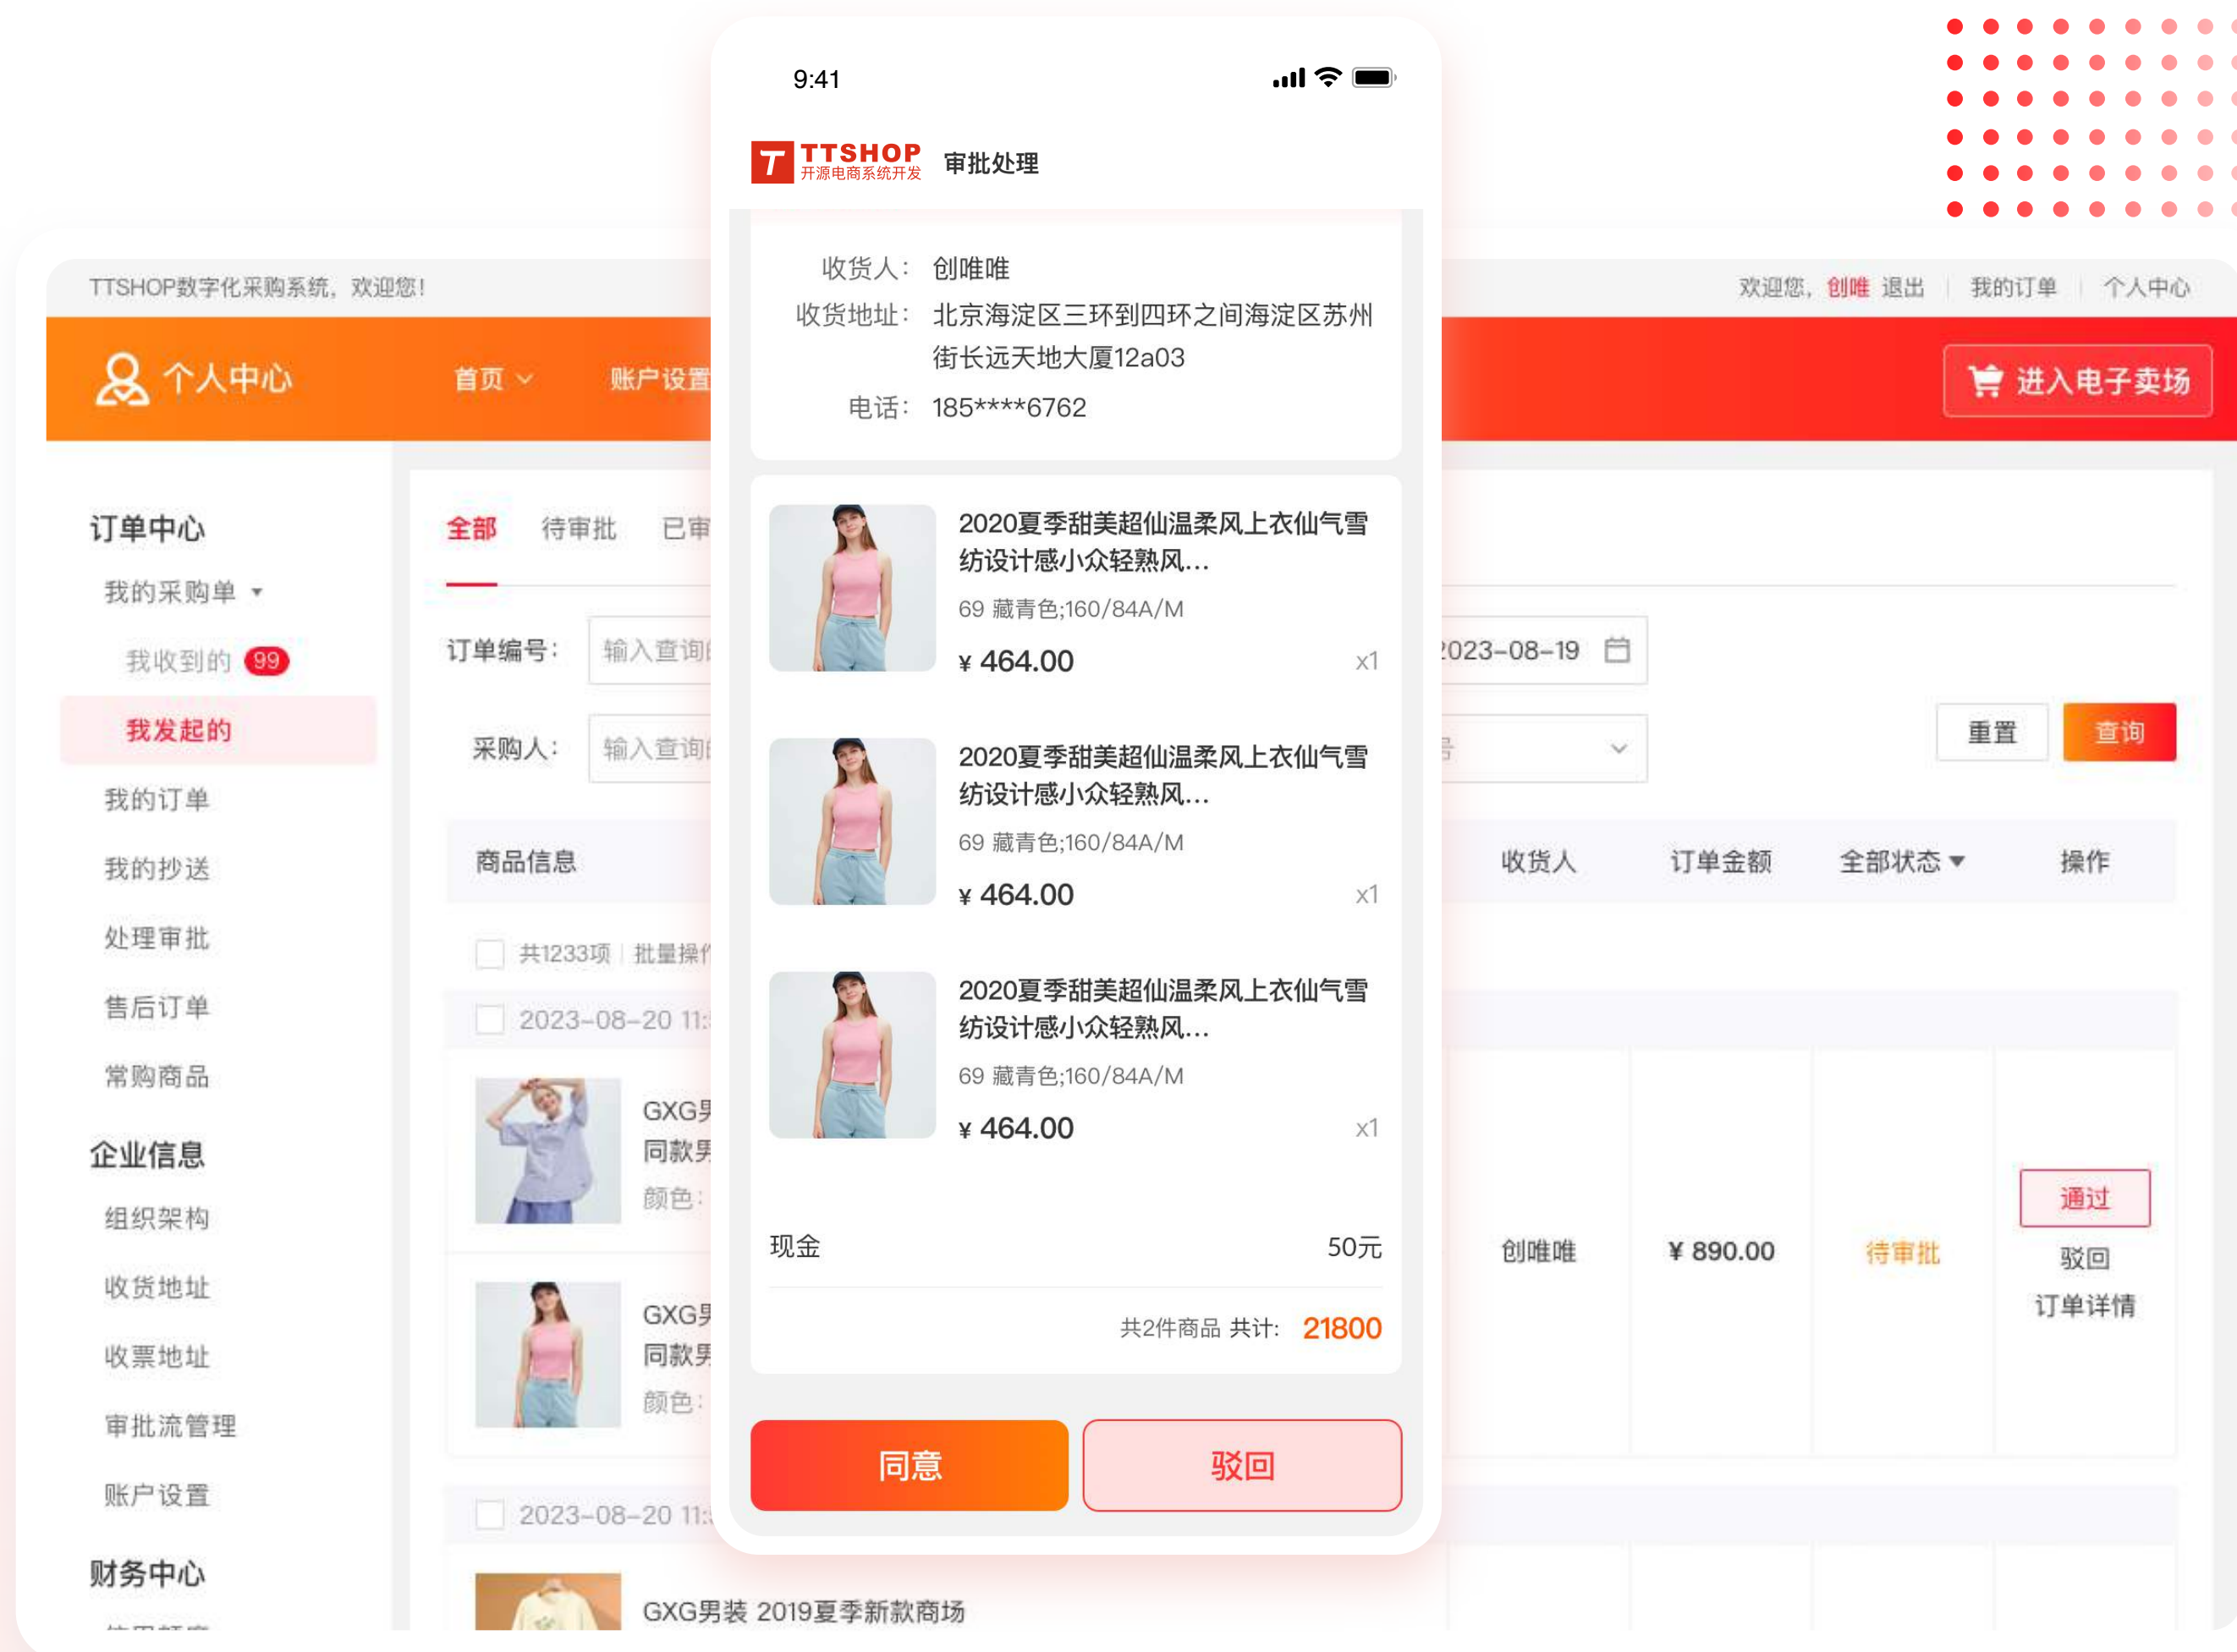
9:41

TTSHOP
开源电商系统开发
审批处理

收货人： 创唯唯
收货地址： 北京海淀区三环到四环之间海淀区苏州街长远天地大厦12a03
电话： 185****6762

2020夏季甜美超仙温柔风上衣仙气雪纺设计感小众轻熟风...
69 藏青色;160/84A/M
¥ 464.00
x1

2020夏季甜美超仙温柔风上衣仙气雪纺设计感小众轻熟风...
69 藏青色;160/84A/M
¥ 464.00
x1

2020夏季甜美超仙温柔风上衣仙气雪纺设计感小众轻熟风...
69 藏青色;160/84A/M
¥ 464.00
x1

现金 50元

共2件商品 共计: 21800

同意
驳回

TTSHOP数字化采购系统，欢迎您！
欢迎您，创唯 退出 | 我的订单 | 个人中心

个人中心
首页
账户设置
进入电子卖场

订单中心
我的采购单
我收到的 99
我发起的
我的订单
我的抄送
处理审批
售后订单
常购商品
企业信息
组织架构
收货地址
收票地址
审批流管理
账户设置
财务中心

全部 待审批 已审
订单编号: 输入查询
采购人: 输入查询
2023-08-19
重置 查询

| 商品信息 | 收货人 | 订单金额 | 全部状态 | 操作 |
|---|---|---|---|---|

共1233项 | 批量操作
2023-08-20 11:
GXG男 同款男 颜色:
GXG男 同款男 颜色:
创唯唯 ¥ 890.00 待审批
通过
驳回
订单详情
2023-08-20 11:
GXG男装 2019夏季新款商场